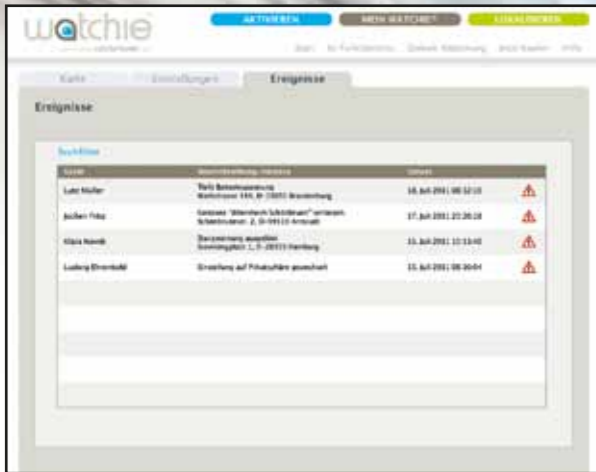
watchie

AKTIVIEREN | MEIN WATCHIE | LOKALISIEREN

Start | Ihr Funktionen | Einfach Bestellung | Jetzt kaufen | Hilfe

Karte | Einstellungen | Ereignisse

Ereignisse

Suchfilter

| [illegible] | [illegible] | Datum | |
|---|---|---|---|
| Lutz Müller | Tiefe Batteriespannung Wallstrasse 144, D-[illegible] Brandenburg | 18. Juli 2011 08:12:15 | ⚠ |
| Jochen Trika | Gebiet "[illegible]" verlassen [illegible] 2, D-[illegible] | 17. Juli 2011 23:26:18 | ⚠ |
| Klara Nowik | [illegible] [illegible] 1, D-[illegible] Hamburg | 11. Juli 2011 12:13:45 | ⚠ |
| Ludwig Ehrenfeld | Einstellung auf Privatsphäre gewechselt | 11. Juli 2011 08:00:04 | ⚠ |